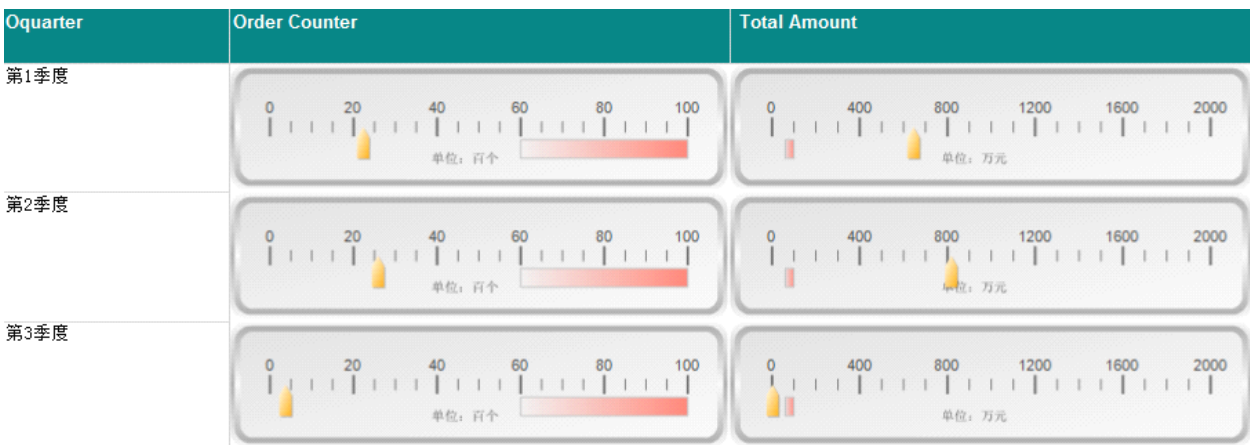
| Oquarter | Order Counter | Total Amount |
|---|---|---|
| 第1季度 | 0 20 40 60 80 100 单位：百个 | 0 400 800 1200 1600 2000 单位：万元 |
| 第2季度 | 0 20 40 60 80 100 单位：百个 | 0 400 800 1200 1600 2000 单位：万元 |
| 第3季度 | 0 20 40 60 80 100 单位：百个 | 0 400 800 1200 1600 2000 单位：万元 |